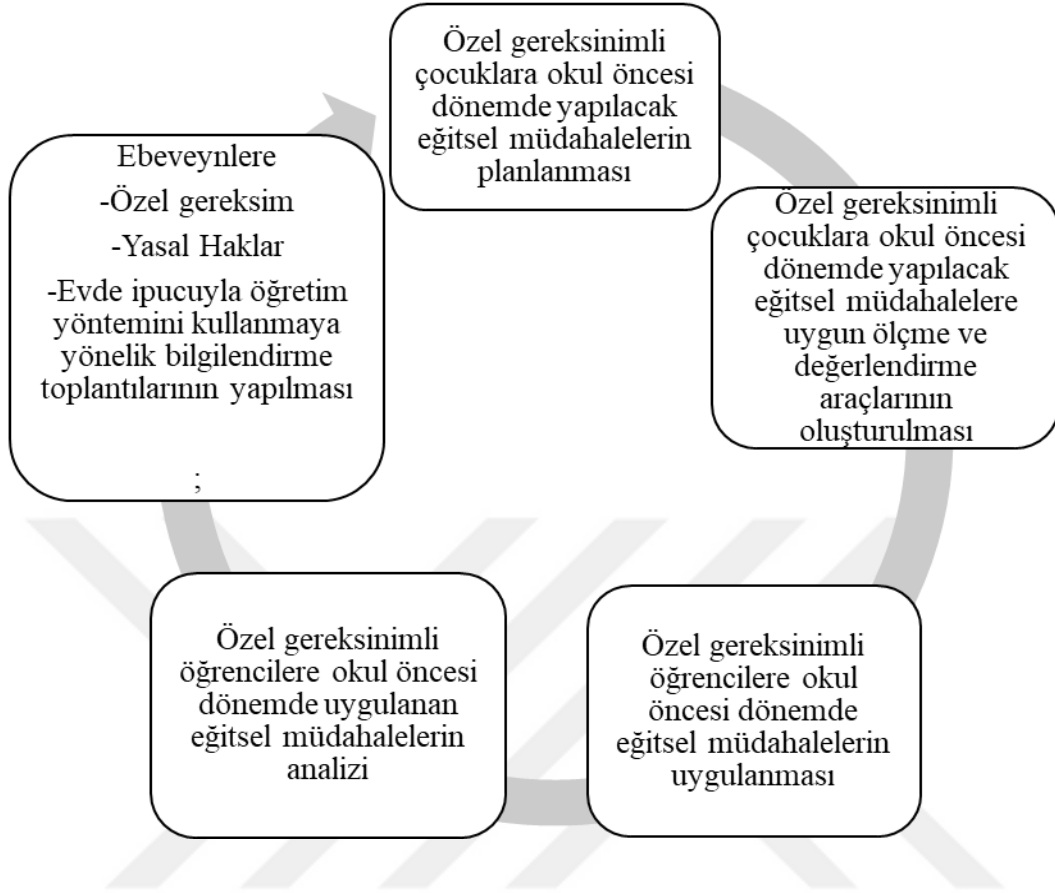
Özel gereksinimli çocuklara okul öncesi dönemde yapılacak eğitsel müdahalelerin planlanması

Özel gereksinimli çocuklara okul öncesi dönemde yapılacak eğitsel müdahalelere uygun ölçme ve değerlendirme araçlarının oluşturulması

Özel gereksinimli öğrencilere okul öncesi dönemde eğitsel müdahalelerin uygulanması

Özel gereksinimli öğrencilere okul öncesi dönemde uygulanan eğitsel müdahalelerin analizi

Ebeveynlere
-Özel gereksim
-Yasal Haklar
-Evde ipucuyla öğretim yöntemini kullanmaya yönelik bilgilendirme toplantılarının yapılması

;